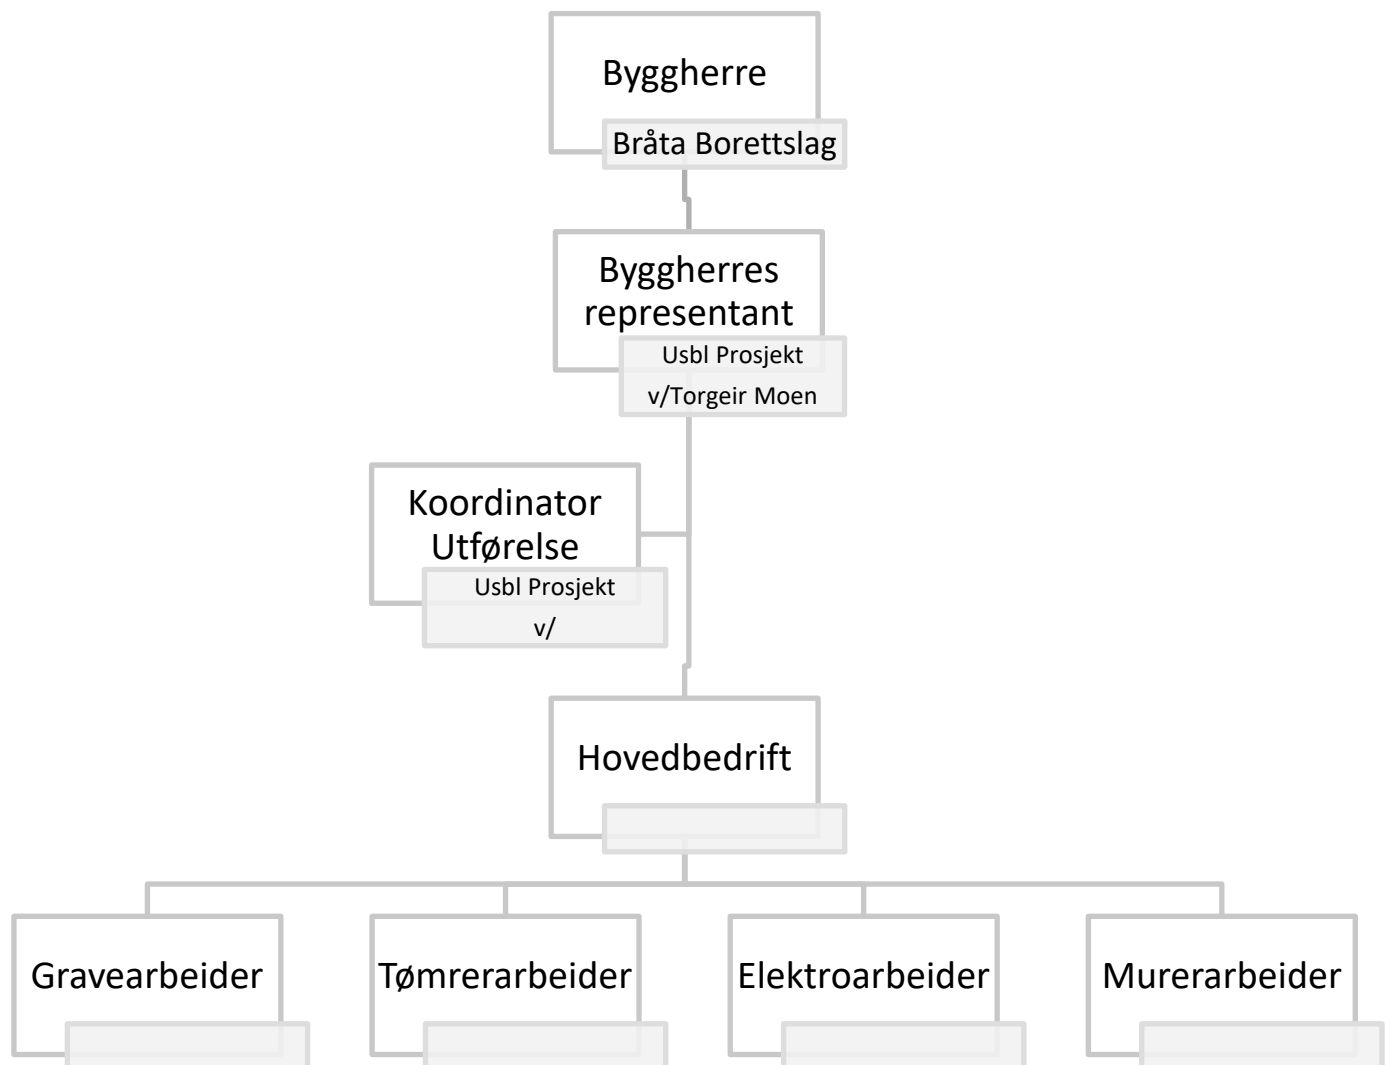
Byggherre

Bråta Borettslag

Byggherres representant

Usbl Prosjekt

v/Torgeir Moen

Koordinator Utførelse

Usbl Prosjekt

v/

Hovedbedrift

Gravearbeider

Tømrerarbeider

Elektroarbeider

Murerarbeider